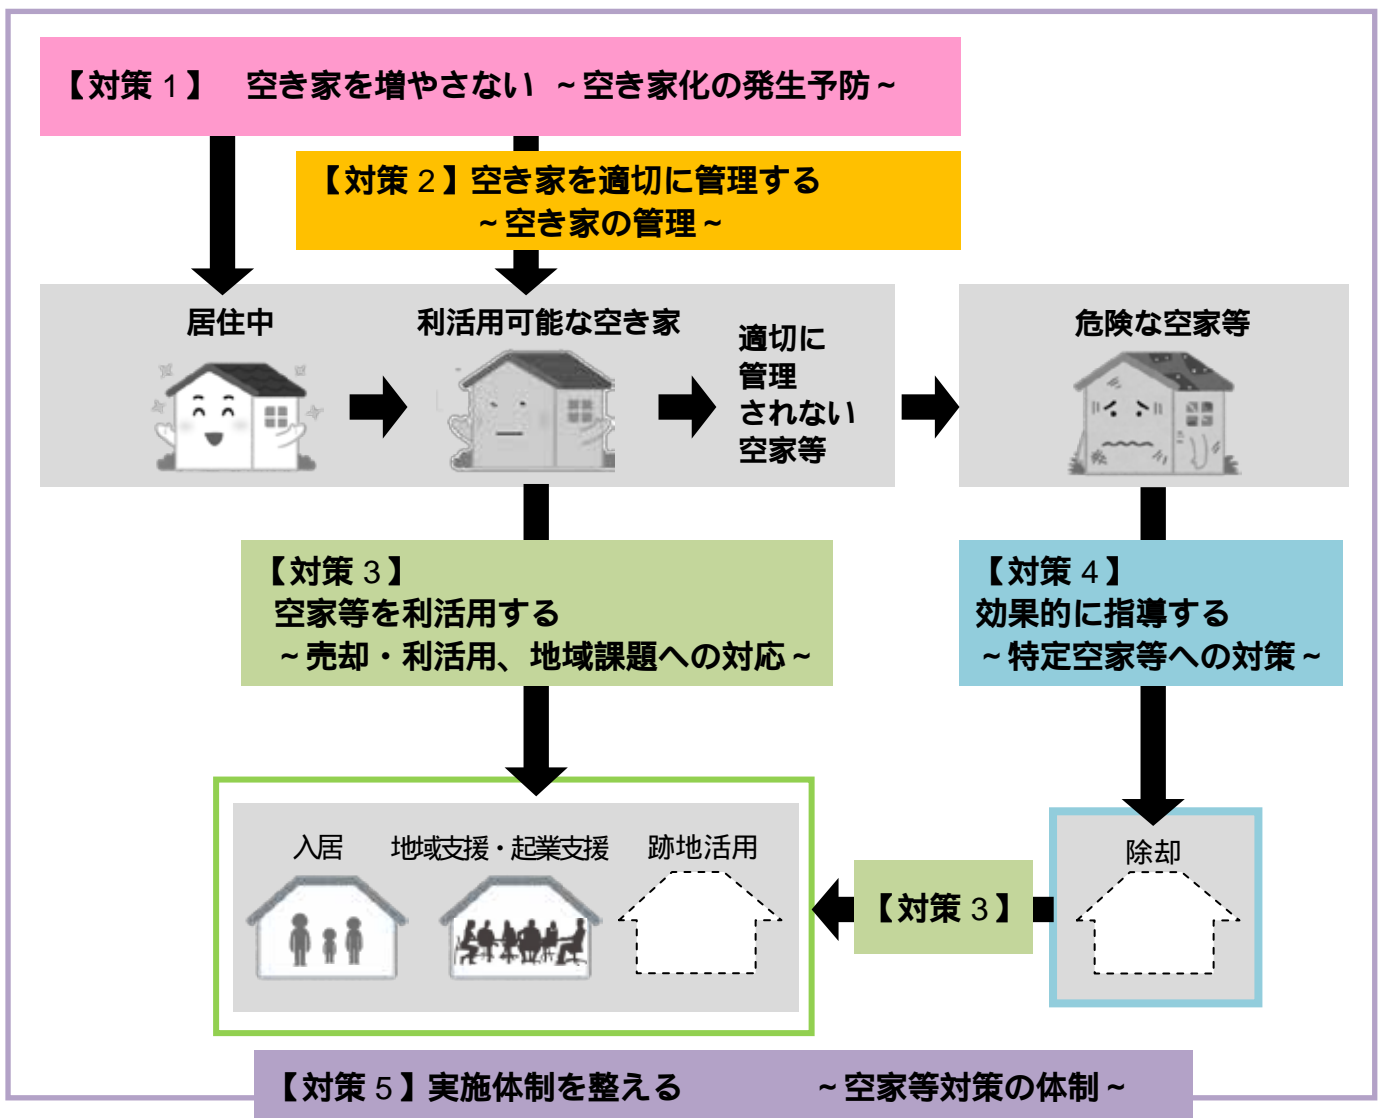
【対策１】　空き家を増やさない　～空き家化の発生予防～

【対策２】空き家を適切に管理する
～空き家の管理～

居住中

利活用可能な空き家

適切に
管理
されない
空家等

危険な空家等

【対策３】
空家等を利活用する
～売却・利活用、地域課題への対応～

【対策４】
効果的に指導する
～特定空家等への対策～

入居　地域支援・起業支援　跡地活用

【対策３】

除却

【対策５】実施体制を整える　～空家等対策の体制～